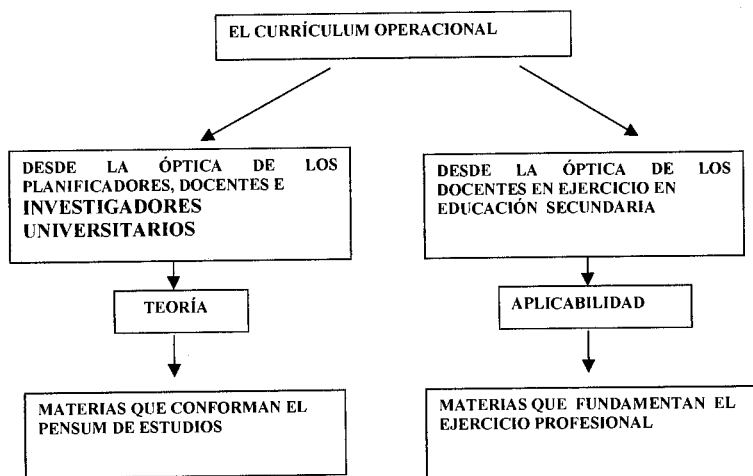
EL CURRÍCULUM OPERACIONAL

DESDE LA ÓPTICA DE LOS PLANIFICADORES, DOCENTES E INVESTIGADORES UNIVERSITARIOS

TEORÍA

MATERIAS QUE CONFORMAN EL PENSUM DE ESTUDIOS

DESDE LA ÓPTICA DE LOS DOCENTES EN EJERCICIO EN EDUCACIÓN SECUNDARIA

APLICABILIDAD

MATERIAS QUE FUNDAMENTAN EL EJERCICIO PROFESIONAL